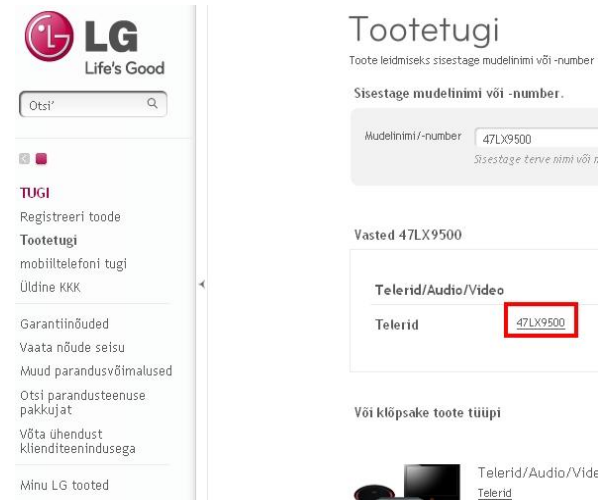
LG
Life's Good

Otsi'

TUGI
Registreeri toode
Tootetugi
mobiiltelefoni tugi
Üldine KKK

Garantiinõuded
Vaata nõude seisu
Muud parandusvõimalused
Otsi parandusteenuse pakkujat
Võta ühendust klienditeenindusega

Minu LG tooted

Tootetugi
Toote leidmiseks sisestage mudelinimi või -number

Sisestage mudelinimi või -number.

Mudelinimi/-number 47LX9500
Sisestage terve nimi või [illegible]

Vasted 47LX9500

Telerid/Audio/Video
Telerid 47LX9500

Või klõpsake toote tüüpi

Telerid/Audio/Vide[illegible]
Telerid